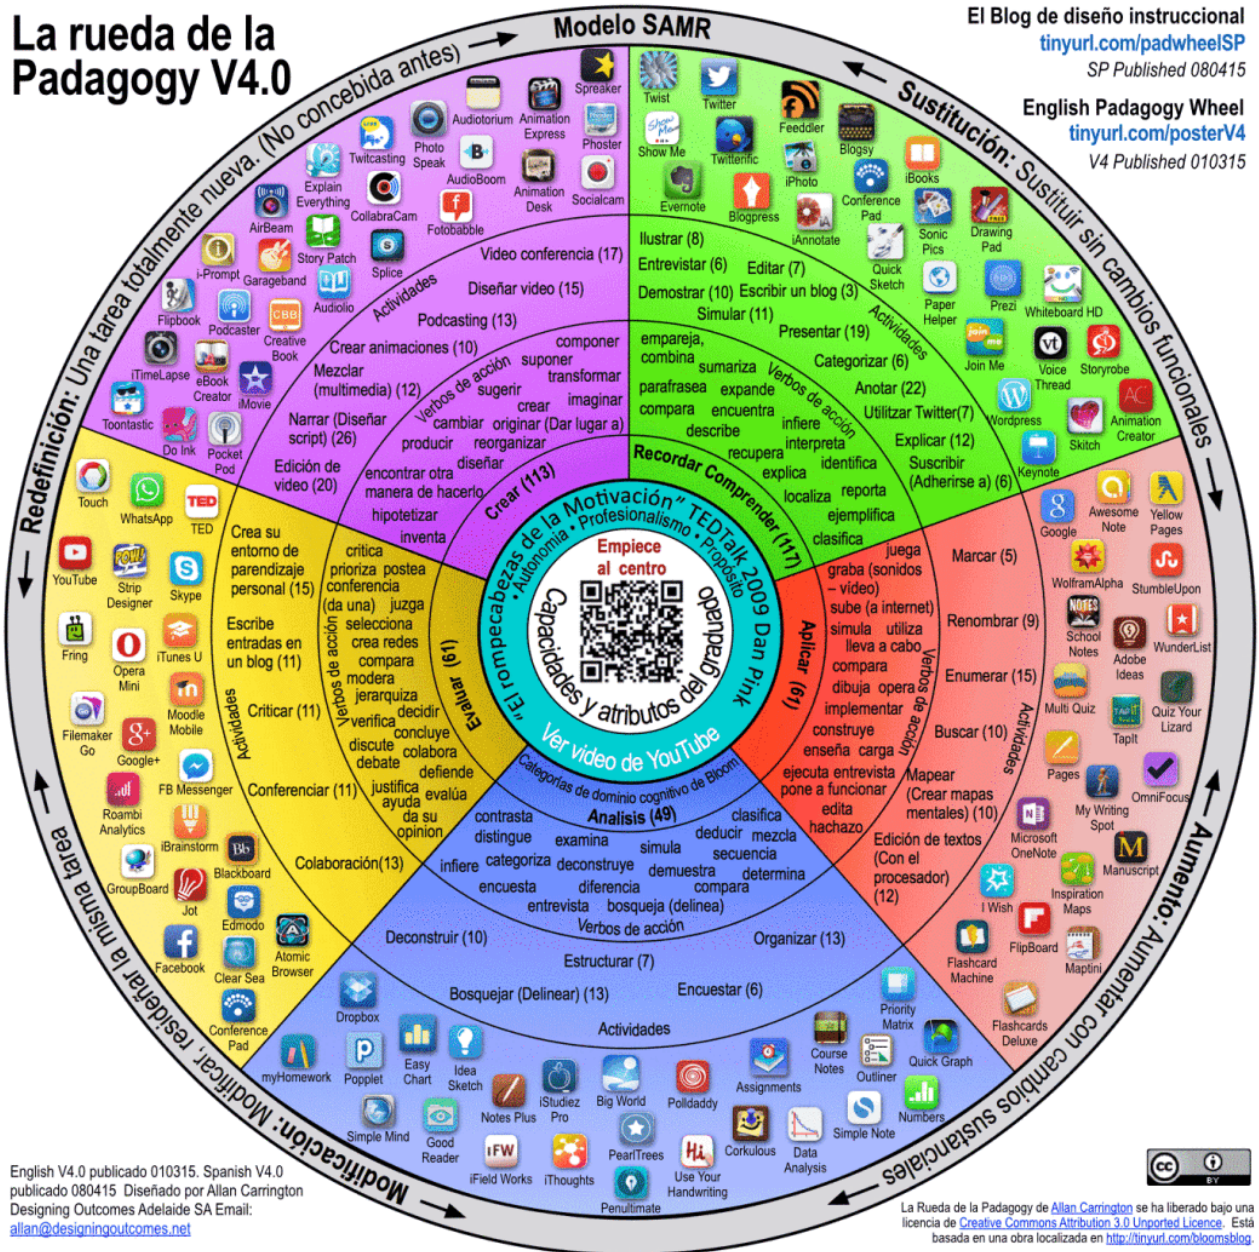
La rueda de la Padagogy V4.0

Modelo SAMR

El Blog de diseño instruccional
tinyurl.com/padwheelSP
SP Published 080415

English Padagogy Wheel
tinyurl.com/posterV4
V4 Published 010315

Redefinición: Una tarea totalmente nueva. (No concebida antes)

Sustitución: Sustituir sin cambios funcionales

Aumento: Aumentar con cambios sustanciales

Modificación: Modificar, rediseñar la misma tarea

Speaker
Audiotorium
Animation Express
Photo Speak
Twitcasting
Phoster
AudioBoom
Animation Desk
Socialcam
Explain Everything
CollabraCam
AirBeam
Fotobabble
Story Patch
i-Prompt
Garageband
Splice
Audioboo
Flipbook
Podcaster
Creative Book
iTimeLapse
eBook Creator
iMovie
Toontastic
Do Ink
Pocket Pod

Video conferencia (17)
Diseñar video (15)
Podcasting (13)
Crear animaciones (10)
Mezclar (multimedia) (12)
Narrar (Diseñar script) (26)
Edición de video (20)
Actividades

componer
suponer
transformar
imaginar
Verbos de acción
sugerir
crear
cambiar
original (Dar lugar a)
producir
reorganizar
diseñar
encontrar otra manera de hacerlo
hipotetizar
inventa
Crear (113)

Twist
Twitter
Show Me
Twitterific
Feeddler
Blogsy
Evernote
iPhoto
Blogpress
Conference Pad
iBooks
iAnnotate
Quick Sketch
Sonic Pics
Drawing Pad
Paper Helper
Prezi
Whiteboard HD
Join Me
Voice Thread
Storyrobe
Wordpress
Skitch
Animation Creator
Keynote

Ilustrar (8)
Entrevistar (6)
Editar (7)
Demostrar (10)
Escribir un blog (3)
Simular (11)
Presentar (19)
Categorizar (6)
Anotar (22)
Utilizar Twitter(7)
Explicar (12)
Suscribir (Adherirse a) (6)
Actividades

empareja, combina
sumariza
parafrasea
expande
compara
encuentra
infiere
describe
interpreta
recupera
identifica
explica
localiza
reporta
ejemplifica
clasifica
Verbos de acción
Recordar Comprender (117)

Google
Awesome Note
Yellow Pages
WolframAlpha
StumbleUpon
School Notes
Adobe Ideas
WunderList
Multi Quiz
Taplt
Quiz Your Lizard
Pages
My Writing Spot
OmniFocus
Microsoft OneNote
Manuscript
Inspiration Maps
I Wish
FlipBoard
Maptini
Flashcard Machine
Flashcards Deluxe

Marcar (5)
Renombrar (9)
Enumerar (15)
Buscar (10)
Mapear (Crear mapas mentales) (10)
Edición de textos (Con el procesador) (12)
Actividades

juega
graba (sonidos – video)
sube (a internet)
simula
utiliza
lleva a cabo
compara
dibuja
opera
implementar
construye
enseña
carga
ejecuta
entrevista
pone a funcionar
edita
hachazo
Verbos de acción
Aplicar (61)

Touch
WhatsApp
TED
YouTube
Comic Strip Designer
Skype
Fring
Opera Mini
iTunes U
Moodle Mobile
Filemaker Go
Google+
FB Messenger
Roambi Analytics
iBrainstorm
GroupBoard
Blackboard
Jot
Edmodo
Facebook
Clear Sea
Atomic Browser
Conference Pad

Crea su entorno de parendizaje personal (15)
Escribe entradas en un blog (11)
Criticar (11)
Conferenciar (11)
Colaboración(13)
Actividades

critica
prioriza
postea
conferencia
(da una)
juzga
selecciona
crea redes
compara
modera
jerarquiza
decidir
verifica
concluye
discute
colabora
debate
defiende
justifica
evalúa
ayuda da su opinion
Verbos de acción
Evaluar (61)

Dropbox
myHomework
Popplet
Easy Chart
Idea Sketch
Simple Mind
Good Reader
Notes Plus
iStudiez Pro
Big World
Polldaddy
Assignments
Course Notes
Priority Matrix
Outliner
Quick Graph
Numbers
Simple Note
iField Works
iThoughts
PearlTrees
Penultimate
Use Your Handwriting
Corkulous
Data Analysis

Deconstruir (10)
Organizar (13)
Estructurar (7)
Bosquejar (Delinear) (13)
Encuestar (6)
Actividades

Categorías de dominio cognitivo de Bloom
Analisis (49)
contrasta
clasifica
distingue
examina
deducir
mezcla
simula
secuencia
infiere
categoriza
deconstruye
demuestra
determina
encuesta
diferencia
compara
entrevista
bosqueja (delinea)
Verbos de acción

"El rompecabezas de la Motivación" TEDTalk 2009 Dan Pink
• Autonomía • Profesionalismo • Propósito
Empiece al centro
Capacidades y atributos del graduado
Ver video de YouTube

English V4.0 publicado 010315. Spanish V4.0 publicado 080415 Diseñado por Allan Carrington Designing Outcomes Adelaide SA Email: allan@designingoutcomes.net

La Rueda de la Padagogy de Allan Carrington se ha liberado bajo una licencia de Creative Commons Attribution 3.0 Unported Licence. Está basada en una obra localizada en http://tinyurl.com/bloomsblog.